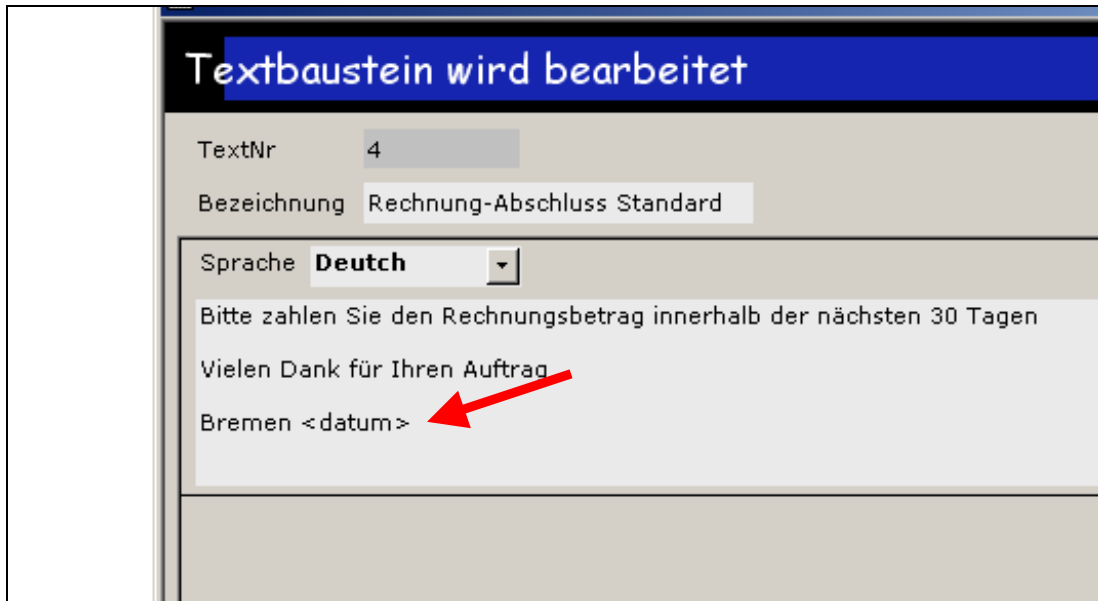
Textbaustein wird bearbeitet

TextNr 4

Bezeichnung Rechnung-Abschluss Standard

Sprache Deutch

Bitte zahlen Sie den Rechnungsbetrag innerhalb der nächsten 30 Tagen

Vielen Dank für Ihren Auftrag

Bremen <datum>